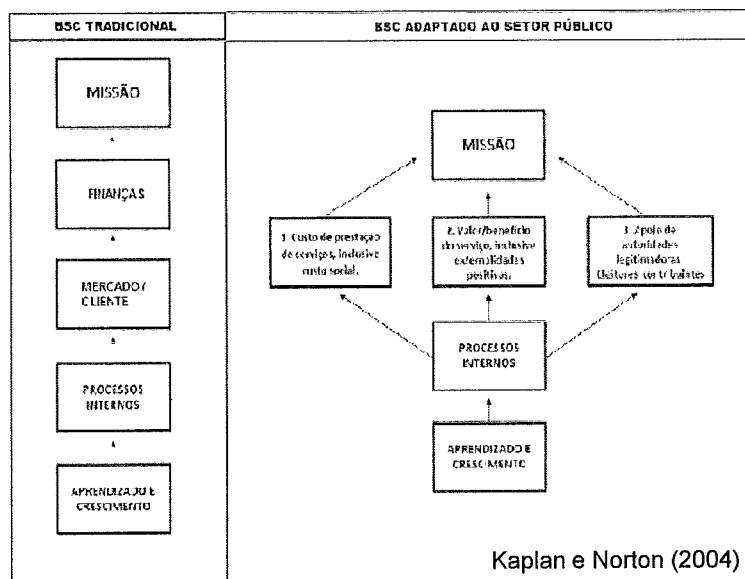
| BSC TRADICIONAL | BSC ADAPTADO AO SETOR PÚBLICO |
|---|---|

MISSÃO

FINANÇAS

MERCADO / CLIENTE

PROCESSOS INTERNOS

APRENDIZADO E CRESCIMENTO

MISSÃO

1. Custo de prestação de serviços, inclusive custo social.

2. Valor/benefício do serviço, inclusive externalidades positivas.

3. Apoio de autoridades legitimadoras (eleitores contribuintes)

PROCESSOS INTERNOS

APRENDIZADO E CRESCIMENTO

Kaplan e Norton (2004)